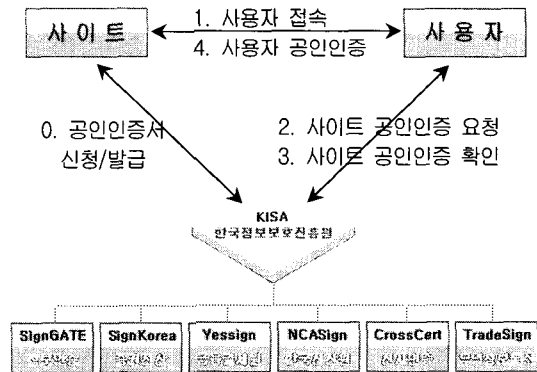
사 이 트

1. 사용자 접속
4. 사용자 공인인증

사 용 자

0. 공인인증서 신청/발급

2. 사이트 공인인증 요청
3. 사이트 공인인증 확인

KISA
한국정보보호진흥원

SignGATE
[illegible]

SignKorea
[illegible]

Yessign
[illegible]

NCASign
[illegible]

CrossCert
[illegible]

TradeSign
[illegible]